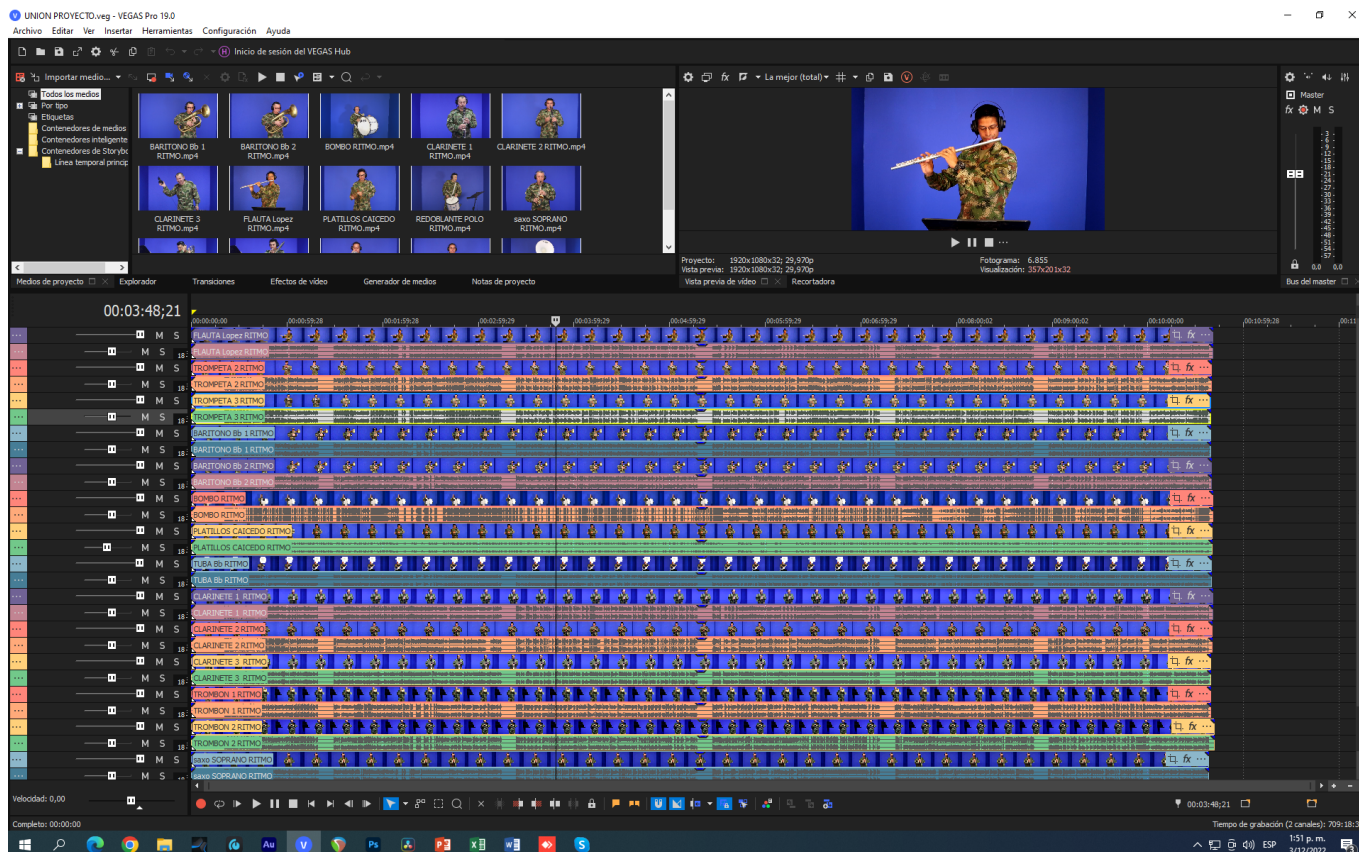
UNION PROYECTO.veg - VEGAS Pro 19.0

Archivo Editar Ver Insertar Herramientas Configuración Ayuda

Inicio de sesión del VEGAS Hub

Importar medio...

Todos los medios
Por tipo
Etiquetas
Contenedores de medios
Contenedores inteligente
Contenedores de Storybo
Línea temporal princip

BARITONO Bb 1 RITMO.mp4
BARITONO Bb 2 RITMO.mp4
BOMBO RITMO.mp4
CLARINETE 1 RITMO.mp4
CLARINETE 2 RITMO.mp4
CLARINETE 3 RITMO.mp4
FLAUTA Lopez RITMO.mp4
PLATILLOS CAICEDO RITMO.mp4
REDOBLANTE POLO RITMO.mp4
saxo SOPRANO RITMO.mp4

La mejor (total)

Proyecto: 1920x1080x32; 29,970p
Vista previa: 1920x1080x32; 29,970p
Fotograma: 6.855
Visualización: 357x201x32

Master
fx M S

Medios de proyecto Explorador Transiciones Efectos de vídeo Generador de medios Notas de proyecto Vista previa de vídeo Recortadora Bus del master

00:03:48;21

00:00:00;00 00:00:59;28 00:01:59;28 00:02:59;29 00:03:59;29 00:04:59;29 00:05:59;29 00:06:59;29 00:08:00;02 00:09:00;02 00:10:00;00 00:10:59;28

FLAUTA Lopez RITMO
FLAUTA Lopez RITMO
TROMPETA 2 RITMO
TROMPETA 2 RITMO
TROMPETA 3 RITMO
TROMPETA 3 RITMO
BARITONO Bb 1 RITMO
BARITONO Bb 1 RITMO
BARITONO Bb 2 RITMO
BARITONO Bb 2 RITMO
BOMBO RITMO
BOMBO RITMO
PLATILLOS CAICEDO RITMO
PLATILLOS CAICEDO RITMO
TUBA Bb RITMO
TUBA Bb RITMO
CLARINETE 1 RITMO
CLARINETE 1 RITMO
CLARINETE 2 RITMO
CLARINETE 2 RITMO
CLARINETE 3 RITMO
CLARINETE 3 RITMO
TROMBON 1 RITMO
TROMBON 1 RITMO
TROMBON 2 RITMO
TROMBON 2 RITMO
saxo SOPRANO RITMO
Saxo SOPRANO RITMO

M S

Velocidad: 0,00

00:03:48;21

Completo: 00:00:00

Tiempo de grabación (2 canales): 709:18:3

ESP 1:51 p. m. 3/12/2022